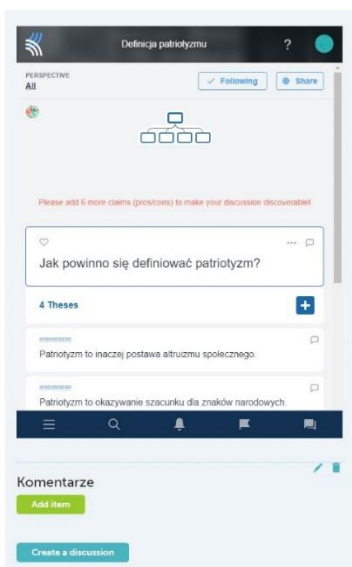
Definicja patriotyzmu

?

PERSPECTIVE
All

Following

Share

Please add 6 more claims (pros/cons) to make your discussion discoverable!

Jak powinno się definiować patriotyzm?

4 Theses

+

Patriotyzm to inaczej postawa altruizmu społecznego.

Patriotyzm to okazywanie szacunku dla znaków narodowych.

Komentarze

Add item

Create a discussion